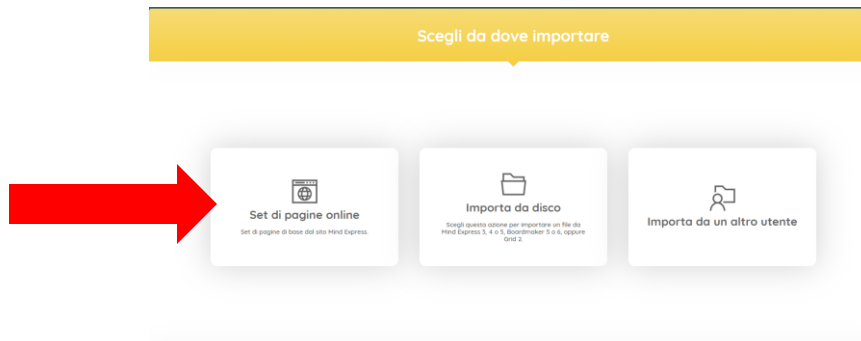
Scegli da dove importare

Set di pagine online

Set di pagine di base dal sito Mind Express.

Importa da disco

Scegli questa azione per importare un file da Mind Express 3, 4 o 5, Boardmaker 5 o 6, oppure Grid 2

Importa da un altro utente